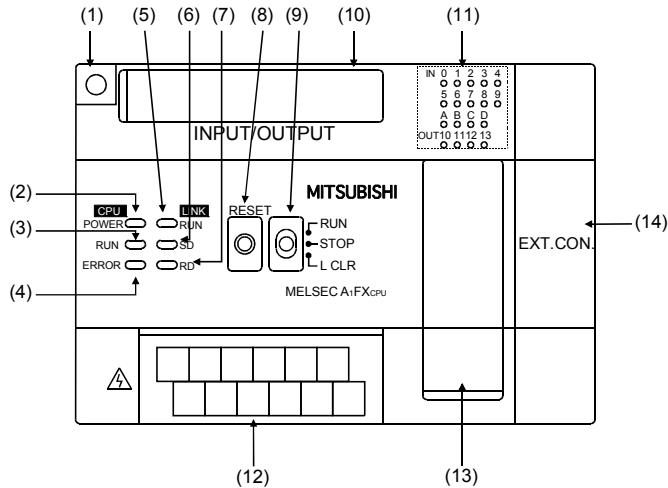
(1) (5) (6) (7) (8) (9) (10) (11)

IN 0 1 2 3 4
5 6 7 8 9
A B C D
OUT 10 11 12 13

INPUT/OUTPUT

(2) (3) (4)

CPU
POWER
RUN
ERROR

LINK
RUN
SD
RD

RESET

RUN
STOP
L CLR

MITSUBISHI

MELSEC A1FXCPU

EXT.CON.

(14)

(12) (13)